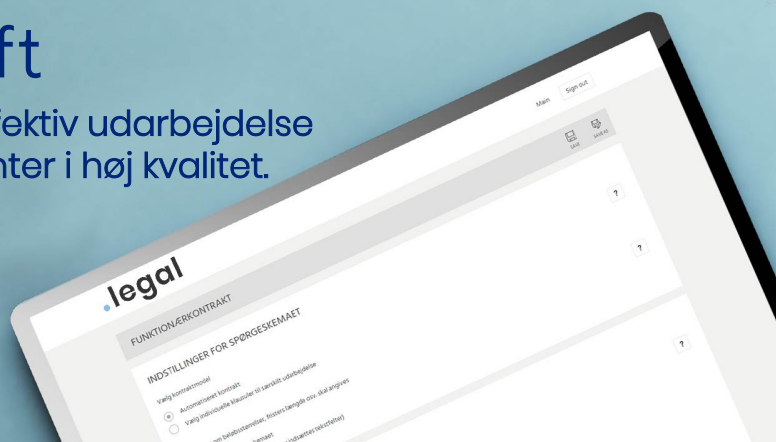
ft

fektiv udarbejdelse
nter i høj kvalitet.

Main
Sign out
SAVE
SAVE AS

?
?

.legal

FUNKTIONÆRKONTRAKT

?

INDSTILLINGER FOR SPØRGESKEMAET

Vælg kontraktmodel
Automatiseret kontrakt
Vælg individuelle klausuler til særskilt udarbejdelse
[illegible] beløbsstørrelser, fristers længde osv. skal angives
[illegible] skemaet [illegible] (indsættes tekstfelter)